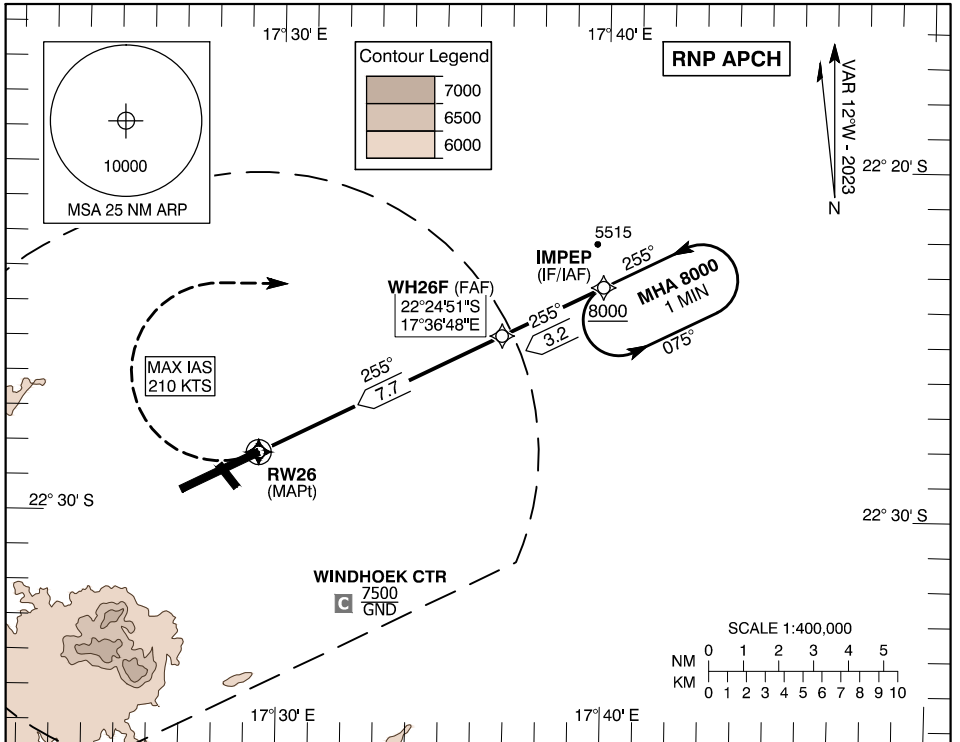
17° 30' E

17° 40' E

Contour Legend
7000
6500
6000

RNP APCH

VAR 12°W - 2023
N

10000
MSA 25 NM ARP

22° 20' S

5515
IMPEP
(IF/IAF)
255°
MHA 8000
1 MIN
8000
075°

WH26F (FAF)
22°24'51"S
17°36'48"E

255°
3.2

MAX IAS
210 KTS

255°
7.7

RW26
(MAPt)

22° 30' S

22° 30' S

WINDHOEK CTR
C $\frac{7500}{GND}$

SCALE 1:400,000
NM 0 1 2 3 4 5
KM 0 1 2 3 4 5 6 7 8 9 10

17° 30' E

17° 40' E